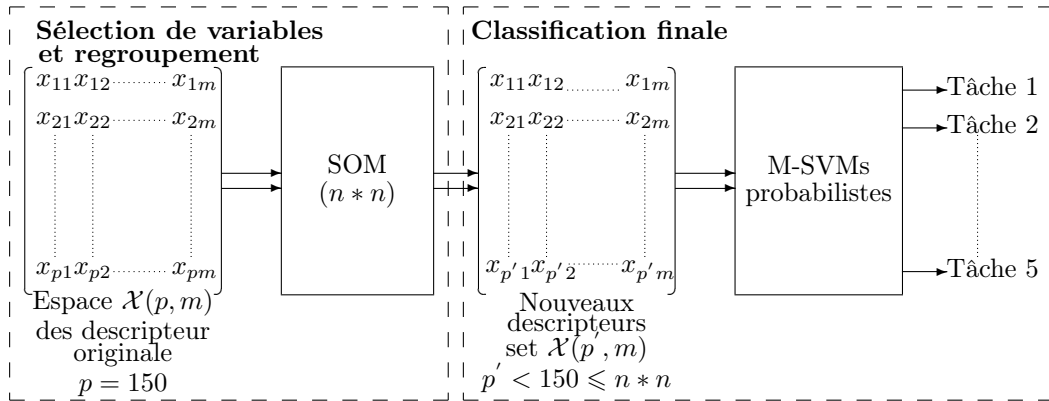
Sélection de variables et regroupement

$x_{11} x_{12} \cdots x_{1m}$
$x_{21} x_{22} \cdots x_{2m}$
$x_{p1} x_{p2} \cdots x_{pm}$

Espace $\mathcal{X}(p,m)$ des descripteur originale $p = 150$

SOM $(n * n)$

Classification finale

$x_{11} x_{12} \cdots x_{1m}$
$x_{21} x_{22} \cdots x_{2m}$
$x_{p'1} x_{p'2} \cdots x_{p'm}$

Nouveaux descripteurs set $\mathcal{X}(p',m)$ $p' < 150 \leqslant n * n$

M-SVMs probabilistes

Tâche 1
Tâche 2
Tâche 5